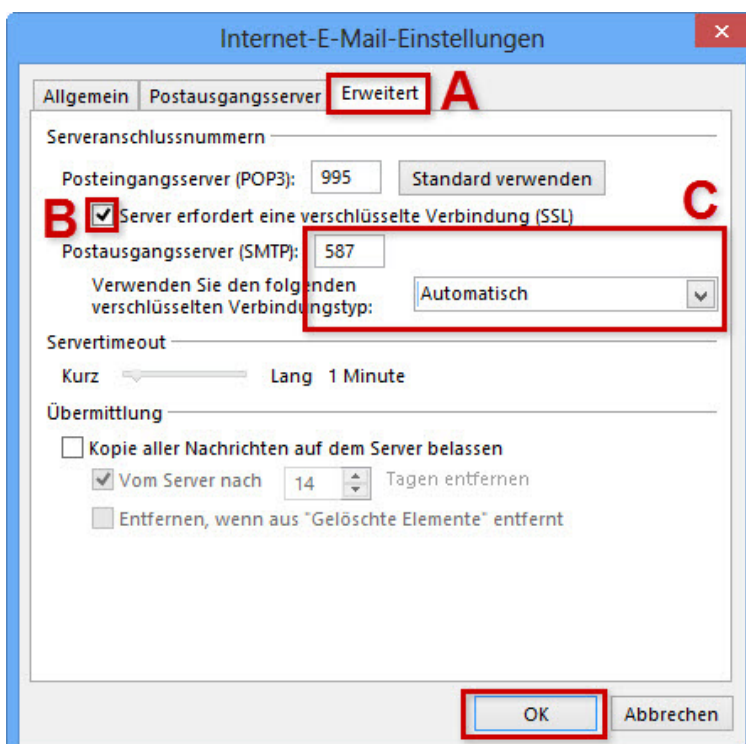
Internet-E-Mail-Einstellungen

×

Allgemein | Postausgangsserver | Erweitert

A

Serveranschlussnummern

Posteingangsserver (POP3): 995 Standard verwenden

C

B

Server erfordert eine verschlüsselte Verbindung (SSL)

Postausgangsserver (SMTP): 587

Verwenden Sie den folgenden verschlüsselten Verbindungstyp: Automatisch

Servertimeout

Kurz Lang 1 Minute

Übermittlung

Kopie aller Nachrichten auf dem Server belassen

Vom Server nach 14 Tagen entfernen

Entfernen, wenn aus "Gelöschte Elemente" entfernt

OK Abbrechen